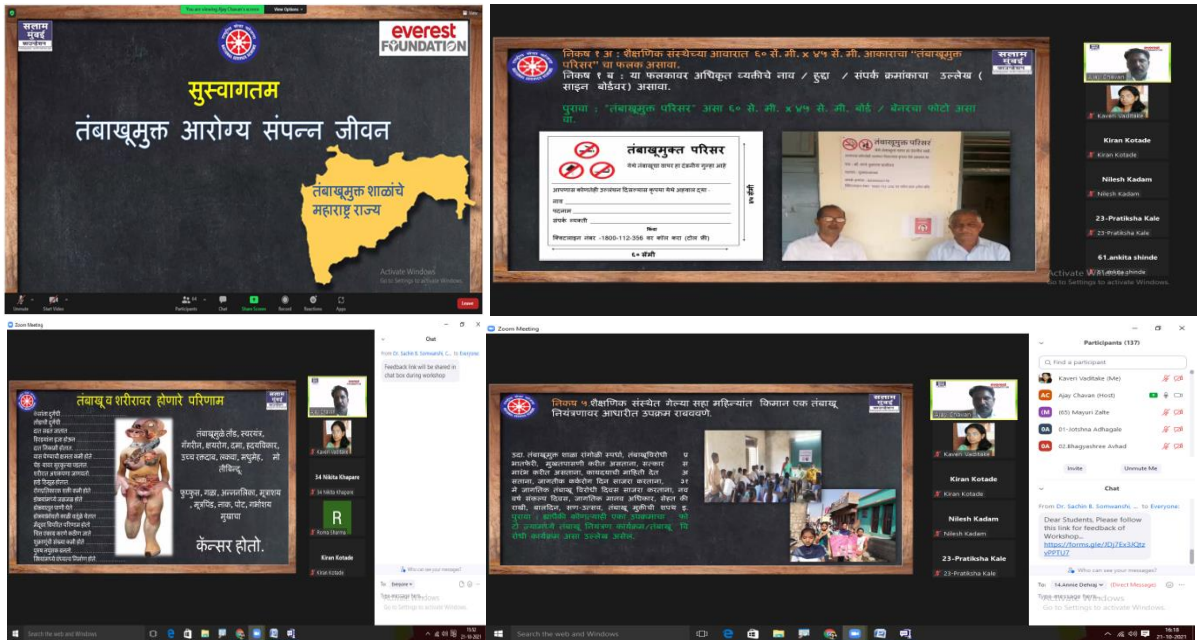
You are viewing Ajay Chavan's screen View Options

सलाम मुंबई फाउंडेशन

everest FOUNDATION

सुस्वागतम

तंबाखूमुक्त आरोग्य संपन्न जीवन

तंबाखूमुक्त शाळांचे महाराष्ट्र राज्य

Activate Windows
Go to Settings to activate Windows.

Unmute Start Video Participants Chat Share Screen Record Reactions Apps Leave

निकष १ अ : शैक्षणिक संस्थेच्या आवारात ६० सें. मी. x ४५ सें. मी. आकाराचा "तंबाखूमुक्त परिसर" चा फलक असावा.

निकष १ ब : या फलकावर अधिकृत व्यक्तीचे नाव / हुद्दा / संपर्क क्रमांकाचा उल्लेख ( साइन बोर्डवर) असावा.

पुरावा : "तंबाखूमुक्त परिसर" असा ६० से. मी. x ४५ से. मी. बोर्ड / बॅनरचा फोटो असावा.

तंबाखूमुक्त परिसर

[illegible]

नाव
पदनाम
संपर्क क्रमांक

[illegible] -1800-112-356 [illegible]

६० सेमी

४५ सेमी

तंबाखूमुक्त परिसर

Ajay Chavan

Kaveri Vaditake

Kiran Kotade

Kiran Kotade

Nilesh Kadam

Nilesh Kadam

23-Pratiksha Kale

23-Pratiksha Kale

61.ankita shinde

61.ankita shinde

Activate Windows
Go to Settings to activate Windows.

Zoom Meeting

तंबाखू व शरीरावर होणारे परिणाम

तंबाखूमुळे तोंड, स्वरयंत्र, गॅंगरीन, क्षयरोग, दमा, हृदयविकार, उच्च रक्तदाब, लकवा, नपुंसकता, नैराश्य

फुफ्फुस, गळा, अन्ननलिका, मूत्राशय, मूत्रपिंड, नाक, पोट, गर्भाशय मुखाचा

कॅन्सर होतो.

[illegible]

Ajay Chavan

Kaveri Vaditake

34 Nikita Khapare

34 Nikita Khapare

R

Runa Sharma

Kiran Kotade

Kiran Kotade

Chat

From Dr. Sachin B. Somvanshi, C... to Everyone:

Feedback link will be shared in chat box during workshop

Who can see your messages?

To: Everyone

Type message here...

Activate Windows
Go to Settings to activate Windows.

Zoom Meeting

निकष ५ शैक्षणिक संस्थेत गेल्या सहा महिन्यांत किमान एक तंबाखू नियंत्रणावर आधारीत उपक्रम राबववणे.

उदा. तंबाखूमुक्त शाळा रांगोळी स्पर्धा, तंबाखूविरोधी प्रभातफेरी, मुखवाचनाचे कार्यक्रम, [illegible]

पुरावा : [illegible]

Ajay Chavan

Kaveri Vaditake

Kiran Kotade

Kiran Kotade

Nilesh Kadam

Nilesh Kadam

23-Pratiksha Kale

23-Pratiksha Kale

Participants (137)

Find a participant

Kaveri Vaditake (Me)

AC Ajay Chavan (Host)

(M) (65) Mayuri Zalte

0A 01-Jotshna Adhagale

0A 02.Bhagyashree Avhad

Invite Unmute Me

Chat

From Dr. Sachin B. Somvanshi, C... to Everyone:

Dear Students, Please follow this link for feedback of Workshop... https://forms.gle/JDj7Ex3Qtz vPPTU7

Who can see your messages?

To: 14.Annie Dehsig (Direct Message)

Type message here...

Activate Windows
Go to Settings to activate Windows.

Search the web and Windows

15:18
21-10-2021

Search the web and Windows

15:18
21-10-2021